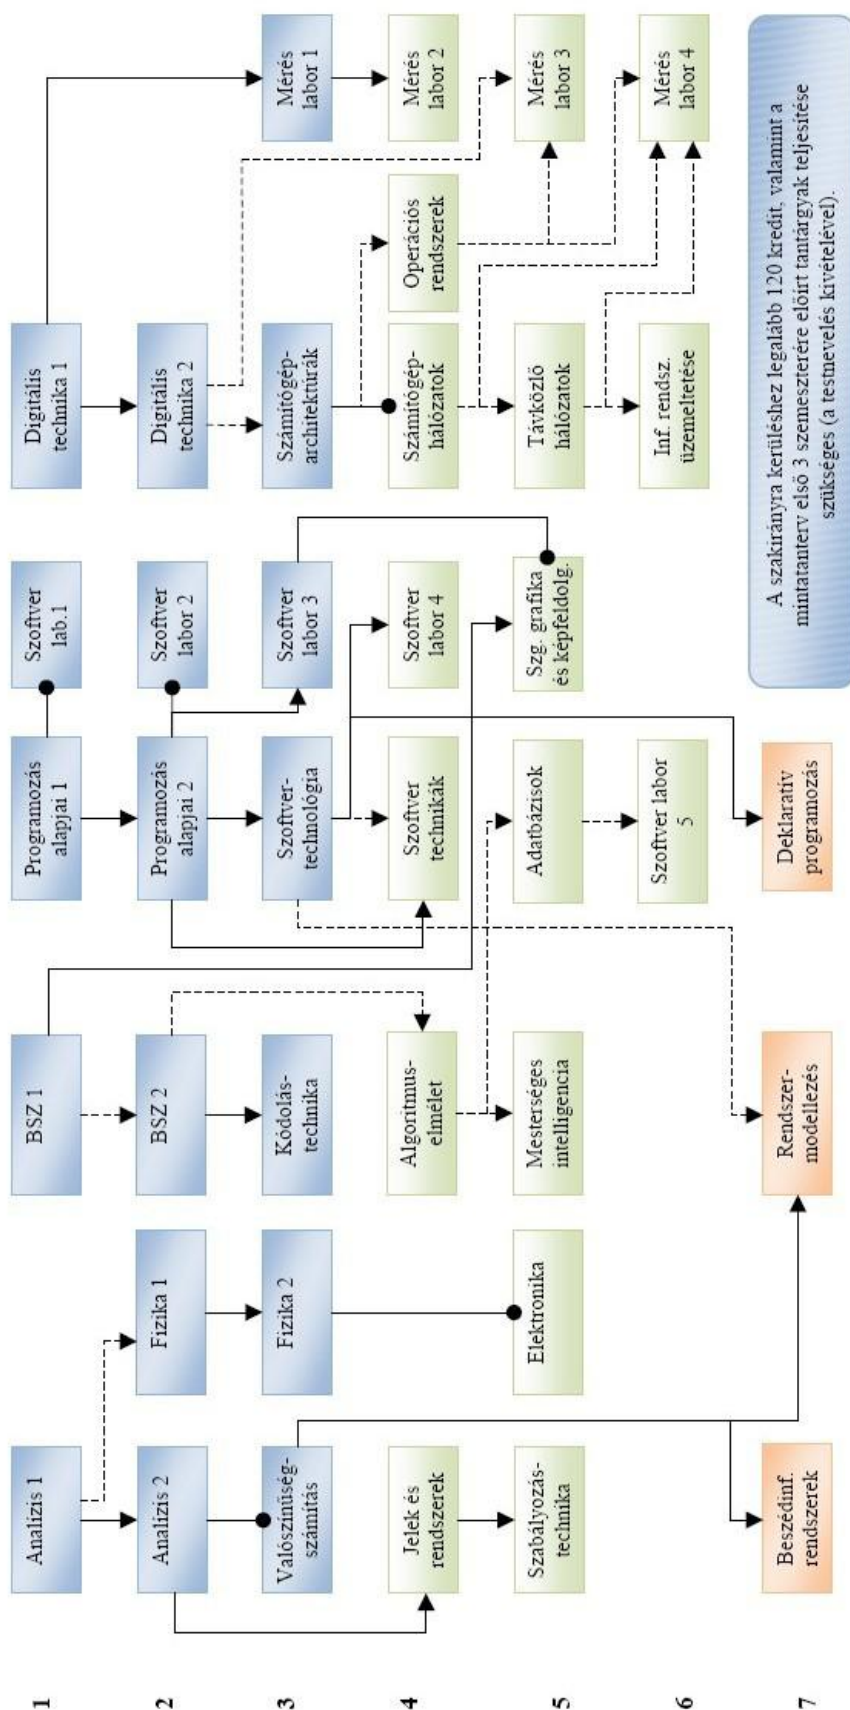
1
2
3
4
5
6
7

Analízis 1

Analízis 2

Valószínűség-számítás

Jelek és rendszerek

Szabályozás-technika

Beszédinf. rendszerek

Fizika 1

Fizika 2

Elektronika

BSZ 1

BSZ 2

Kódolás-technika

Algoritmus-elmélet

Mesterséges intelligencia

Rendszer-modellezés

Programozás alapjai 1

Programozás alapjai 2

Szoftver-technológia

Szoftver technikák

Adatbázisok

Szoftver labor 5

Deklaratív programozás

Szoftver lab.1

Szoftver labor 2

Szoftver labor 3

Szoftver labor 4

Szg. grafika és képfeldolg.

Digitális technika 1

Digitális technika 2

Számítógép-architektúrák

Számítógép-hálózatok

Távközlő hálózatok

Inf. rendsz. üzemeltetése

Operációs rendszerek

Mérés labor 1

Mérés labor 2

Mérés labor 3

Mérés labor 4

A szakirányra kerüléshez legalább 120 kredit, valamint a mintatanterv első 3 szemeszterére előírt tantárgyak teljesítése szükséges (a testnevelés kivételével).